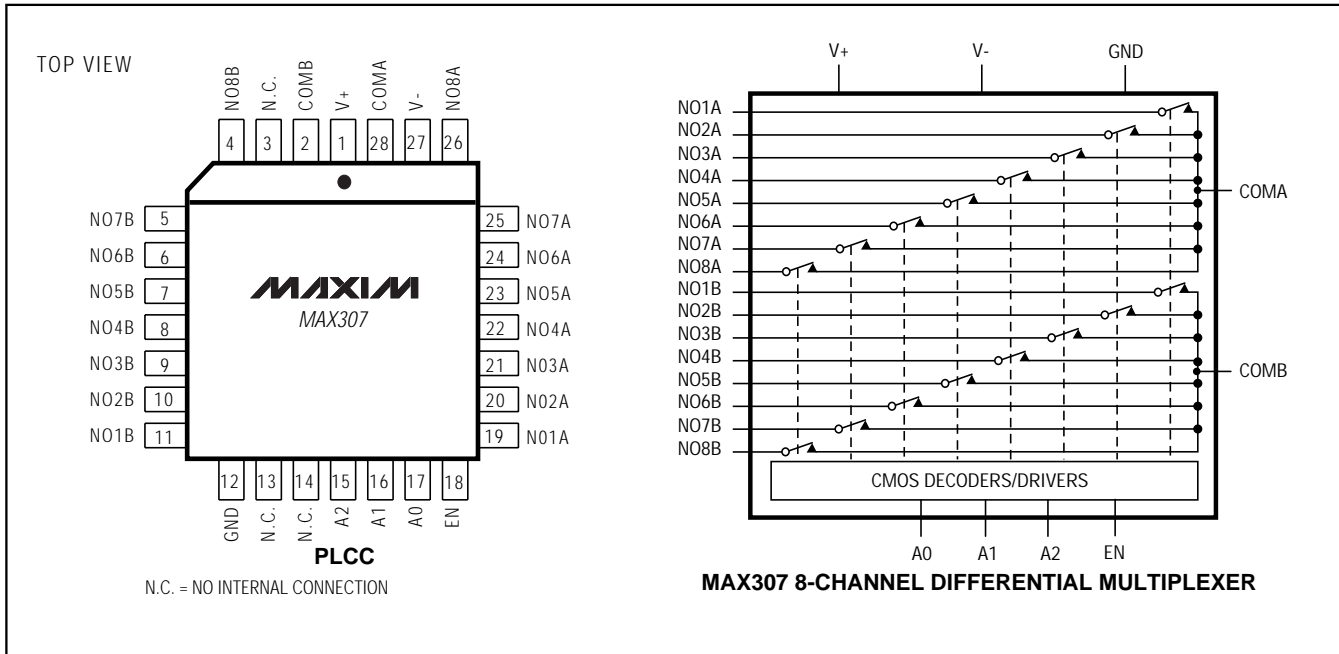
TOP VIEW

NO8B 4
N.C. 3
COMB 2
V+ 1
COMA 28
V- 27
NO8A 26

NO7B 5
NO6B 6
NO5B 7
NO4B 8
NO3B 9
NO2B 10
NO1B 11

25 NO7A
24 NO6A
23 NO5A
22 NO4A
21 NO3A
20 NO2A
19 NO1A

MAXIM
MAX307

12 GND
13 N.C.
14 N.C.
15 A2
16 A1
17 A0
18 EN

PLCC

N.C. = NO INTERNAL CONNECTION

V+ V- GND

NO1A
NO2A
NO3A
NO4A
NO5A
NO6A
NO7A
NO8A
NO1B
NO2B
NO3B
NO4B
NO5B
NO6B
NO7B
NO8B

COMA
COMB

CMOS DECODERS/DRIVERS

A0 A1 A2 EN

MAX307 8-CHANNEL DIFFERENTIAL MULTIPLEXER